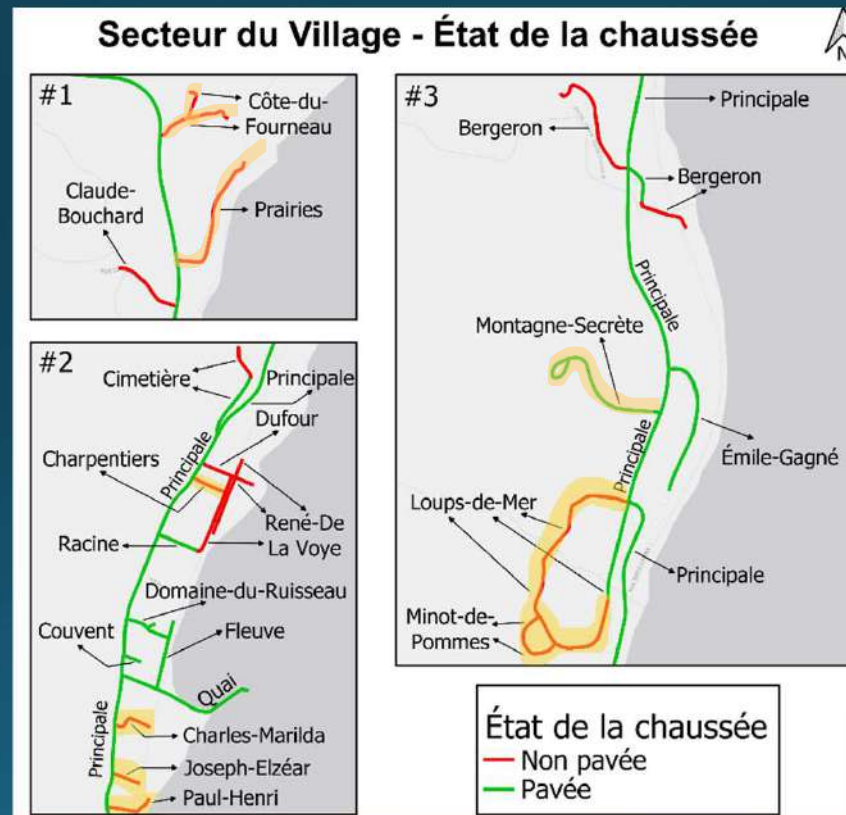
Secteur du Village - État de la chaussée

#1
Côte-du-Fourneau
Claude-Bouchard
Prairies

#2
Cimetière
Principale
Dufour
Charpentiers
Principale
René-De La Voye
Racine
Domaine-du-Ruisseau
Couvent
Fleuve
Quai
Charles-Marilda
Principale
Joseph-Elzéar
Paul-Henri

#3
Principale
Bergeron
Bergeron
Principale
Montagne-Secrète
Principale
Émile-Gagné
Loups-de-Mer
Principale
Minot-de-Pommes

État de la chaussée
Non pavée
Pavée